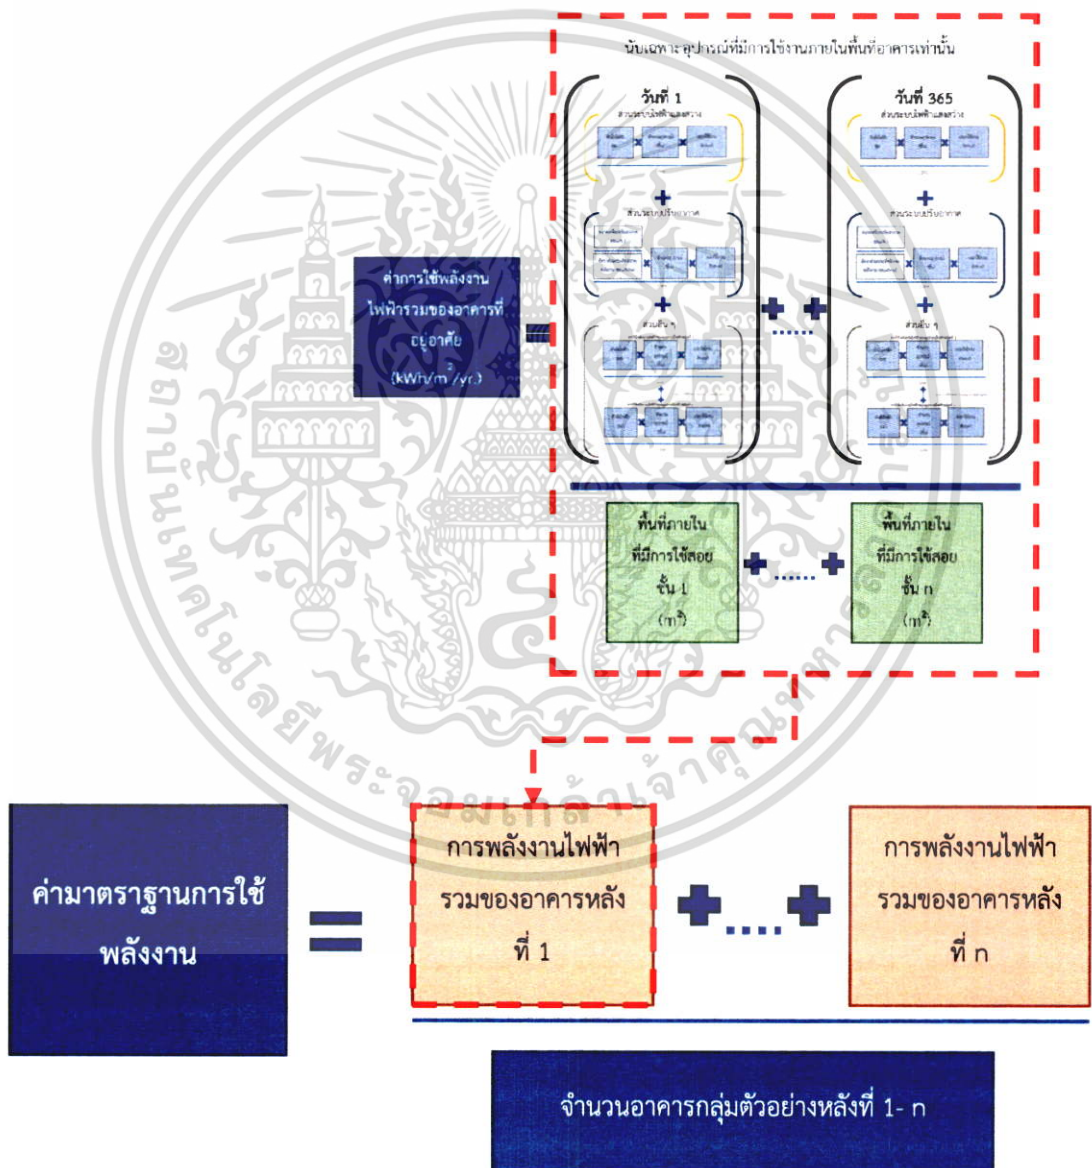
นับเฉพาะอุปกรณ์ที่มีการใช้งานภายในพื้นที่อาคารเท่านั้น

วันที่ 1

ส่วนระบบไฟฟ้าแสงสว่าง

ส่วนระบบปรับอากาศ

ส่วนอื่น ๆ

วันที่ 365

ส่วนระบบไฟฟ้าแสงสว่าง

ส่วนระบบปรับอากาศ

ส่วนอื่น ๆ

ค่าการใช้พลังงานไฟฟ้ารวมของอาคารที่อยู่อาศัย ($kWh/m^2/yr.$)

=

พื้นที่ภายในที่มีการใช้สอย ชั้น 1 ($m^2$)

พื้นที่ภายในที่มีการใช้สอย ชั้น n ($m^2$)

ค่ามาตราฐานการใช้พลังงาน

=

การพลังงานไฟฟ้ารวมของอาคารหลังที่ 1

การพลังงานไฟฟ้ารวมของอาคารหลังที่ n

จำนวนอาคารกลุ่มตัวอย่างหลังที่ 1- n

สถาบันเทคโนโลยีพระจอมเกล้าเจ้าคุณทหารลาดกระบัง